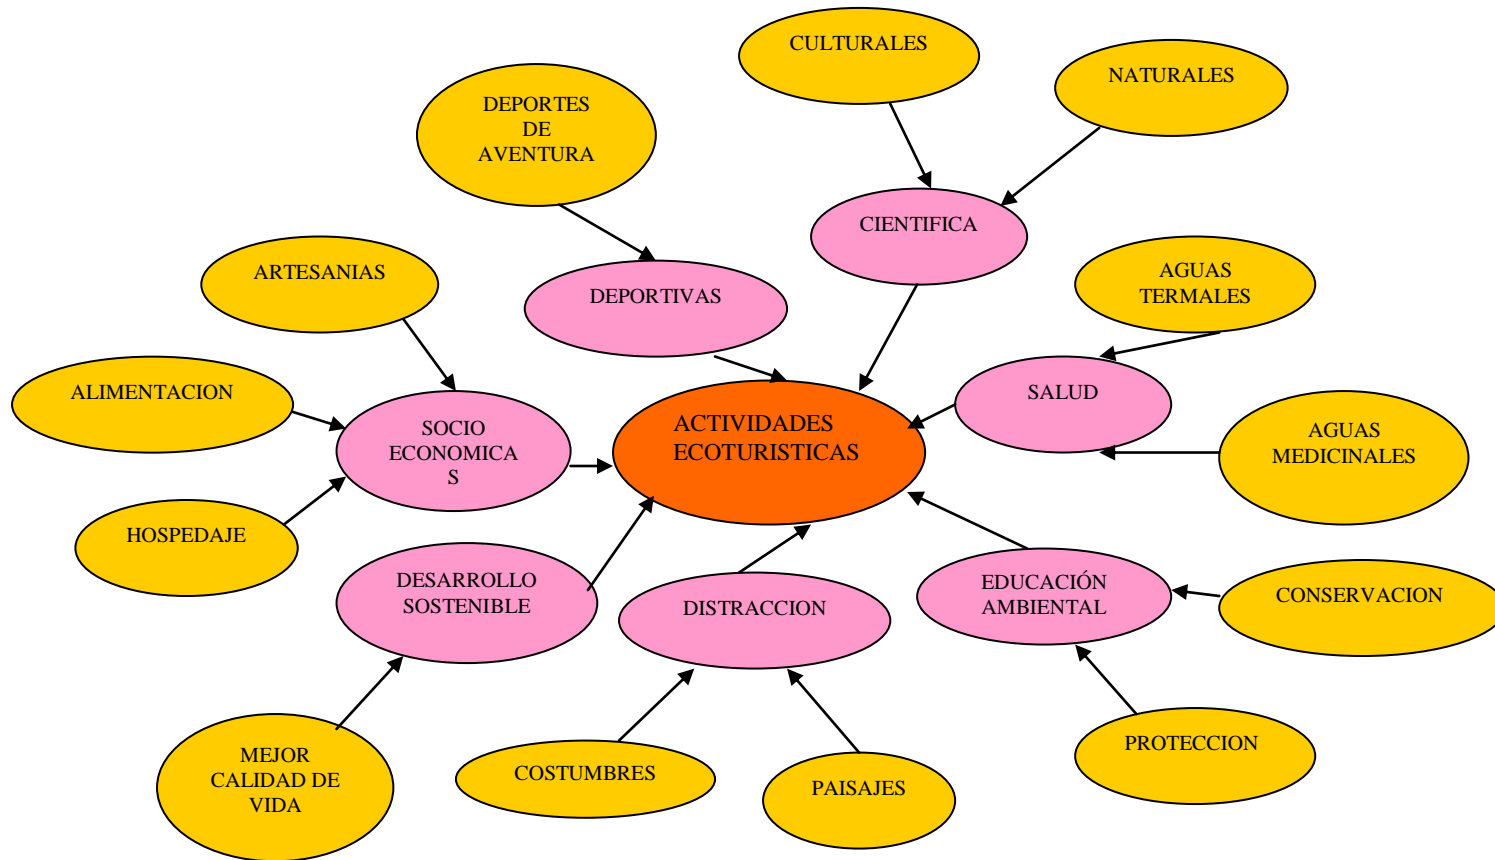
CULTURALES

NATURALES

DEPORTES DE AVENTURA

CIENTIFICA

ARTESANIAS

DEPORTIVAS

AGUAS TERMALES

ALIMENTACION

SALUD

SOCIO ECONOMICA S

ACTIVIDADES ECOTURISTICAS

AGUAS MEDICINALES

HOSPEDAJE

DESARROLLO SOSTENIBLE

DISTRACCION

EDUCACIÓN AMBIENTAL

CONSERVACION

MEJOR CALIDAD DE VIDA

COSTUMBRES

PAISAJES

PROTECCION